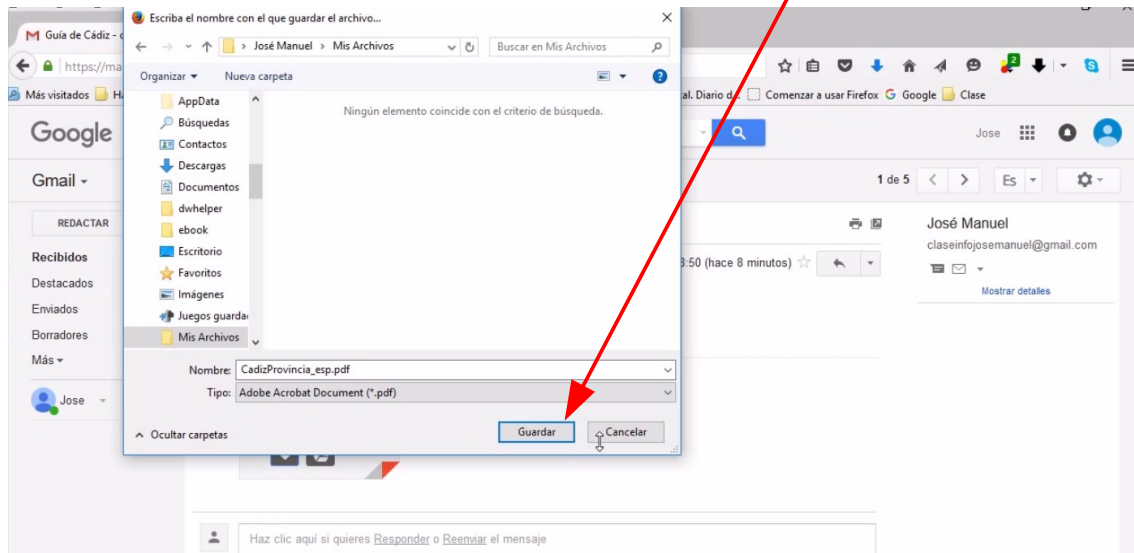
Guía de Cádiz - c

https://ma

Más visitados H

al. Diario d Comenzar a usar Firefox Google Clase

Escriba el nombre con el que guardar el archivo...

José Manuel > Mis Archivos

Buscar en Mis Archivos

Organizar ▾ Nueva carpeta

AppData
Búsquedas
Contactos
Descargas
Documentos
dwhelper
ebook
Escritorio
Favoritos
Imágenes
Juegos guarda
Mis Archivos

Ningún elemento coincide con el criterio de búsqueda.

Nombre: CadizProvincia_esp.pdf

Tipo: Adobe Acrobat Document (*.pdf)

Ocultar carpetas

Guardar Cancelar

Google

Jose

Gmail ▾

1 de 5

Es

REDACTAR

Recibidos
Destacados
Enviados
Borradores
Más ▾

Jose

3:50 (hace 8 minutos)

José Manuel
claseinfojosemanuel@gmail.com

Mostrar detalles

Haz clic aquí si quieres Responder o Reenviar el mensaje